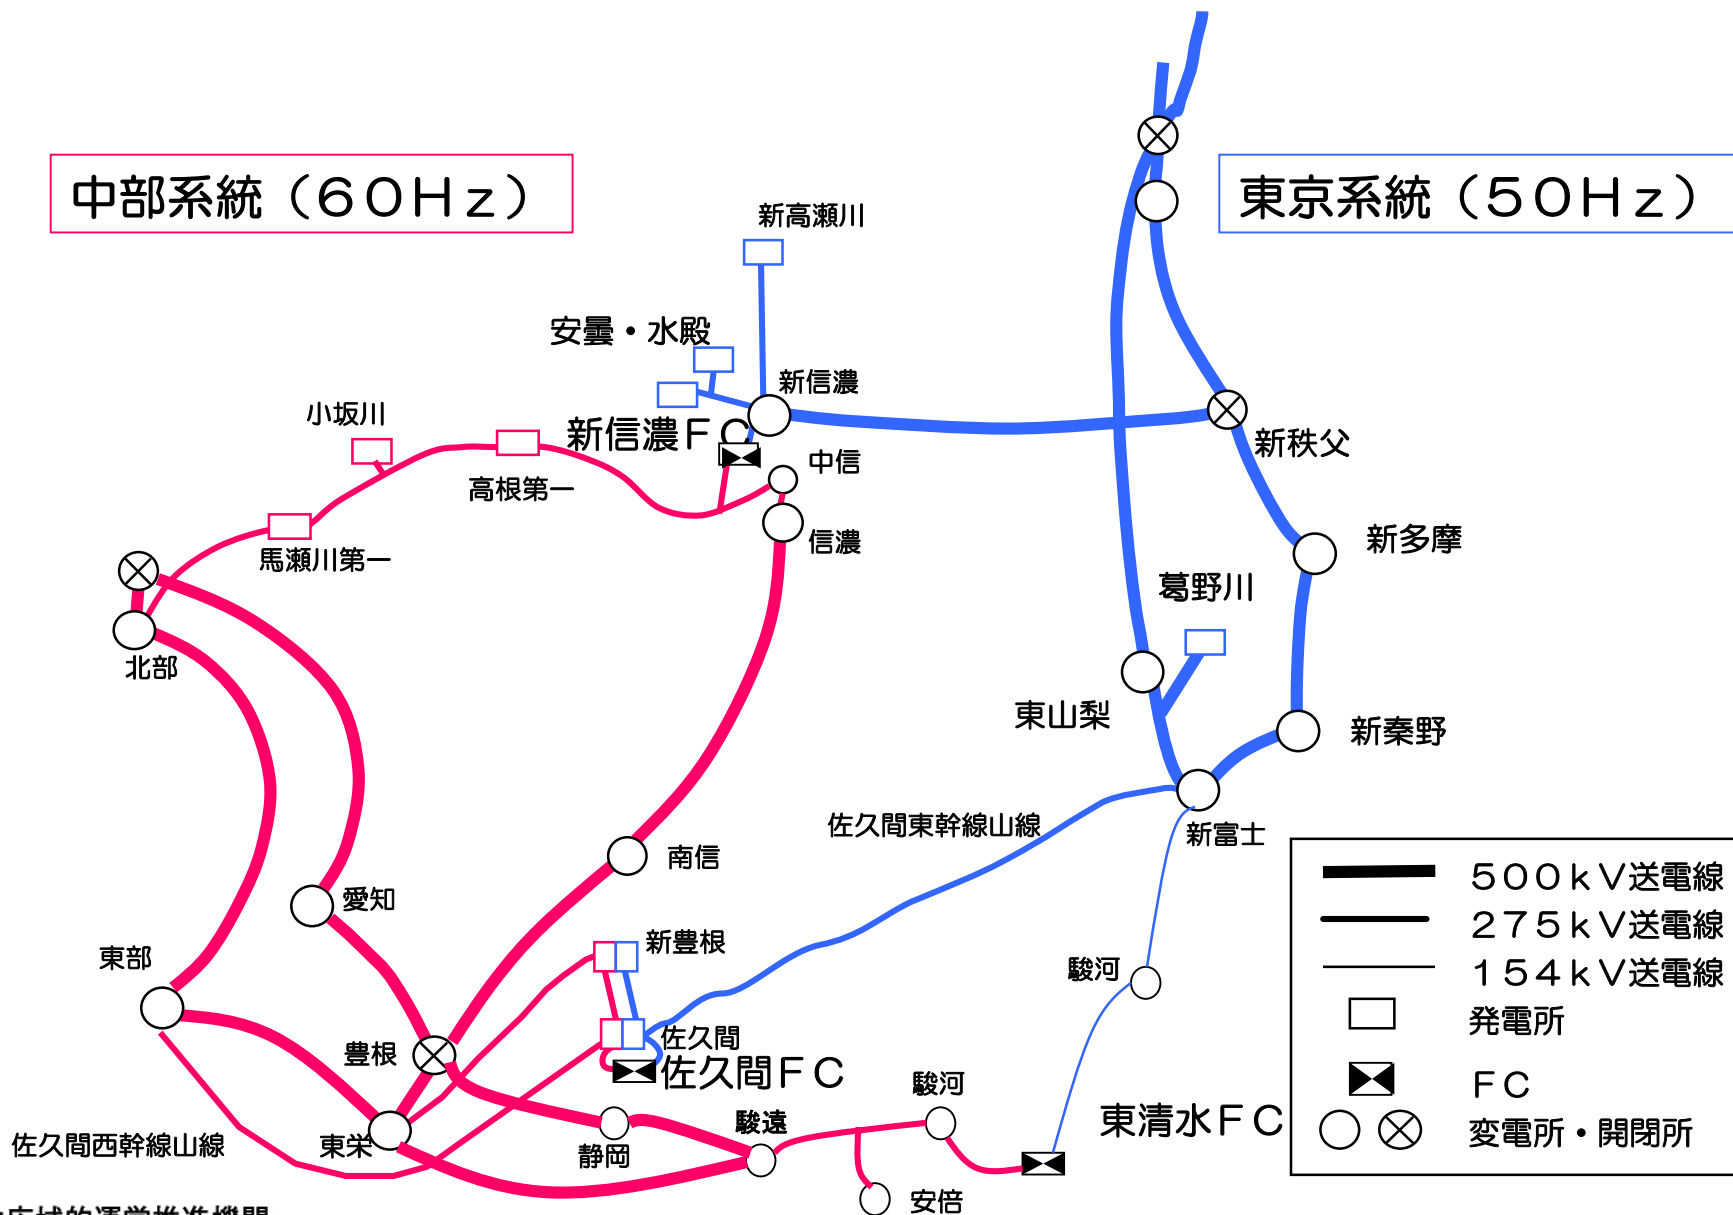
中部系統（６０Ｈｚ）

東京系統（５０Ｈｚ）

新高瀬川

安曇・水殿

新信濃

小坂川

新信濃ＦＣ

高根第一

中信

新秩父

信濃

馬瀬川第一

新多摩

葛野川

北部

東山梨

新秦野

佐久間東幹線山線

新富士

南信

愛知

新豊根

駿河

東部

佐久間

豊根

佐久間ＦＣ

駿河

駿遠

東清水ＦＣ

佐久間西幹線山線

東栄

静岡

安倍

| | |
|---|---|
| | ５００ｋＶ送電線 |
| | ２７５ｋＶ送電線 |
| | １５４ｋＶ送電線 |
| | 発電所 |
| | ＦＣ |
| | 変電所・開閉所 |

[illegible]